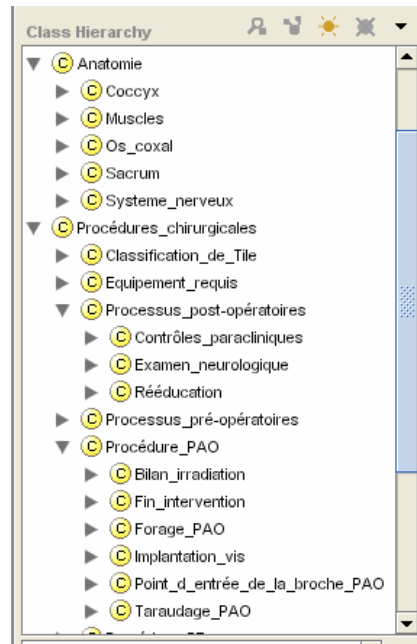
Class Hierarchy

Ⓒ Anatomie
Ⓒ Coccyx
Ⓒ Muscles
Ⓒ Os_coxal
Ⓒ Sacrum
Ⓒ Systeme_nerveux
Ⓒ Procédures_chirurgicales
Ⓒ Classification_de_Tile
Ⓒ Equipement_requis
Ⓒ Processus_post-opératoires
Ⓒ Contrôles_paracliniques
Ⓒ Examen_neurologique
Ⓒ Rééducation
Ⓒ Processus_pré-opératoires
Ⓒ Procédure_PAO
Ⓒ Bilan_irradiation
Ⓒ Fin_intervention
Ⓒ Forage_PAO
Ⓒ Implantation_vis
Ⓒ Point_d_entrée_de_la_broche_PAO
Ⓒ Taraudage_PAO